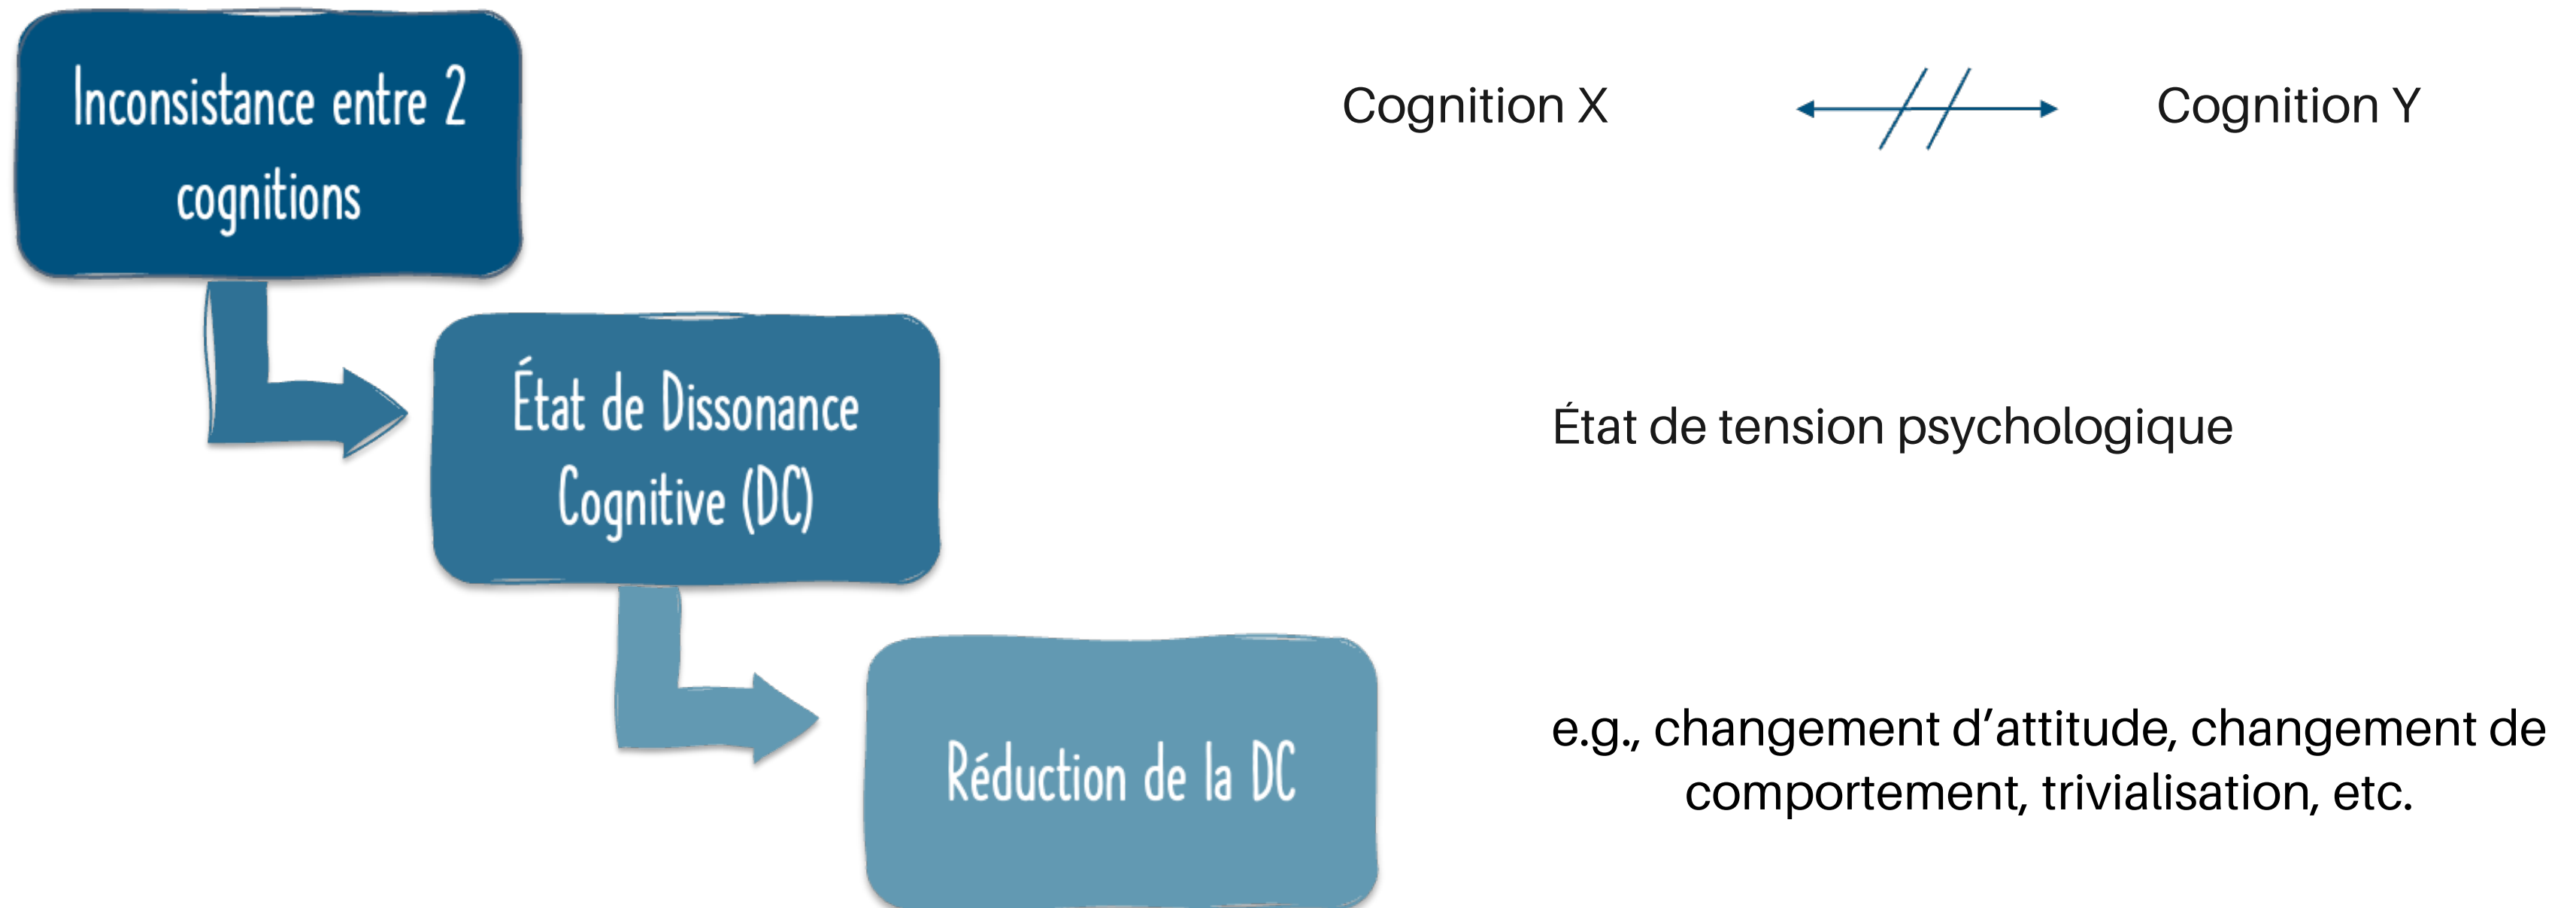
Inconsistance entre 2 cognitions

Cognition X

Cognition Y

État de Dissonance Cognitive (DC)

État de tension psychologique

Réduction de la DC

e.g., changement d’attitude, changement de comportement, trivialisation, etc.